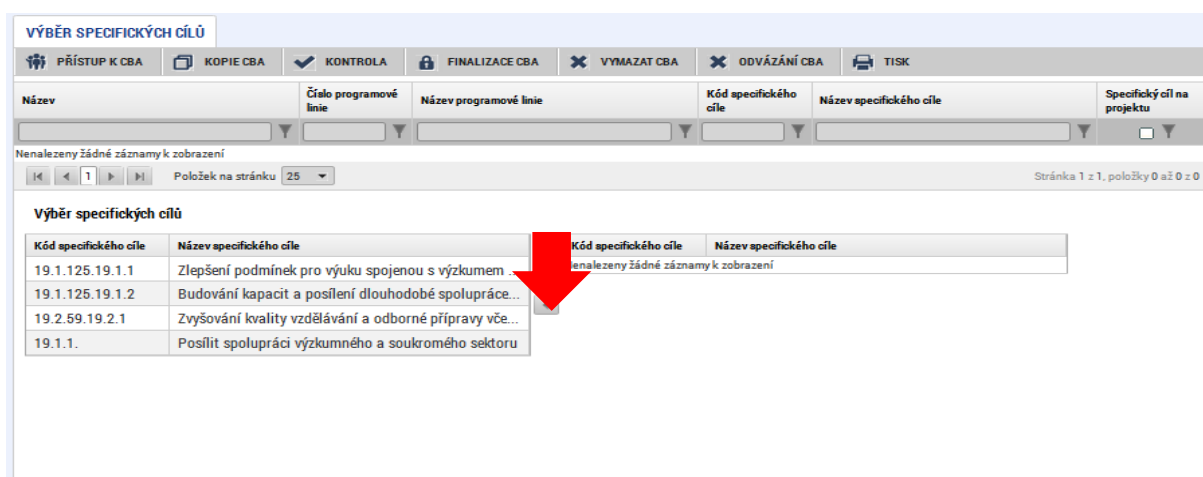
VÝBĚR SPECIFICKÝCH CÍLŮ

PŘÍSTUP K CBA | KOPIE CBA | KONTROLA | FINALIZACE CBA | VYMAZAT CBA | ODVÁZÁNÍ CBA | TISK

| Název | Číslo programové linie | Název programové linie | Kód specifického cíle | Název specifického cíle | Specifický cíl na projektu |
|---|---|---|---|---|---|

Nenalezeny žádné záznamy k zobrazení

1 Položek na stránku 25

Stránka 1 z 1, položky 0 až 0 z 0

Výběr specifických cílů

| Kód specifického cíle | Název specifického cíle |
|---|---|
| 19.1.125.19.1.1 | Zlepšení podmínek pro výuku spojenou s výzkumem ... |
| 19.1.125.19.1.2 | Budování kapacit a posílení dlouhodobé spolupráce... |
| 19.2.59.19.2.1 | Zvyšování kvality vzdělávání a odborné přípravy vče... |
| 19.1.1. | Posílit spolupráci výzkumného a soukromého sektoru |

| Kód specifického cíle | Název specifického cíle |
|---|---|
| Nenalezeny žádné záznamy k zobrazení | |